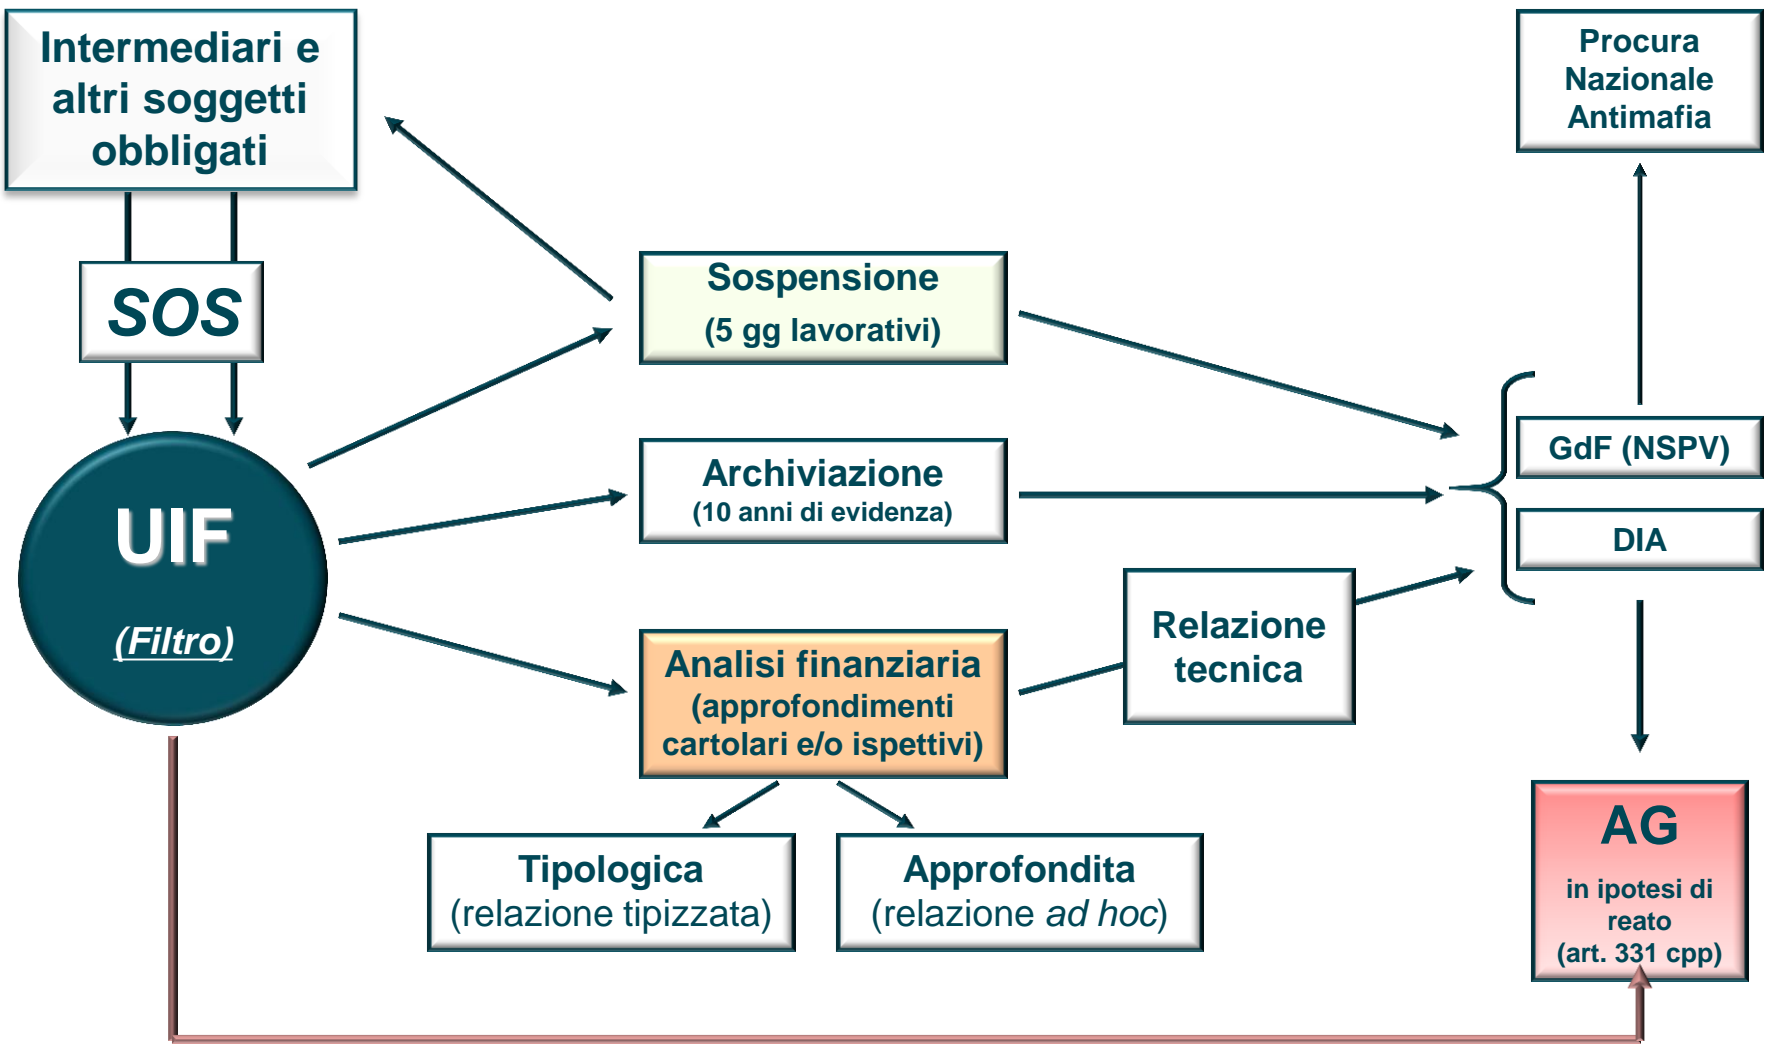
Intermediari e altri soggetti obbligati

SOS

UIF

(Filtro)

Sospensione
(5 gg lavorativi)

Archiviazione
(10 anni di evidenza)

Analisi finanziaria
(approfondimenti cartolari e/o ispettivi)

Relazione tecnica

Tipologica
(relazione tipizzata)

Approfondita
(relazione ad hoc)

Procura Nazionale Antimafia

GdF (NSPV)

DIA

AG
in ipotesi di reato
(art. 331 cpp)